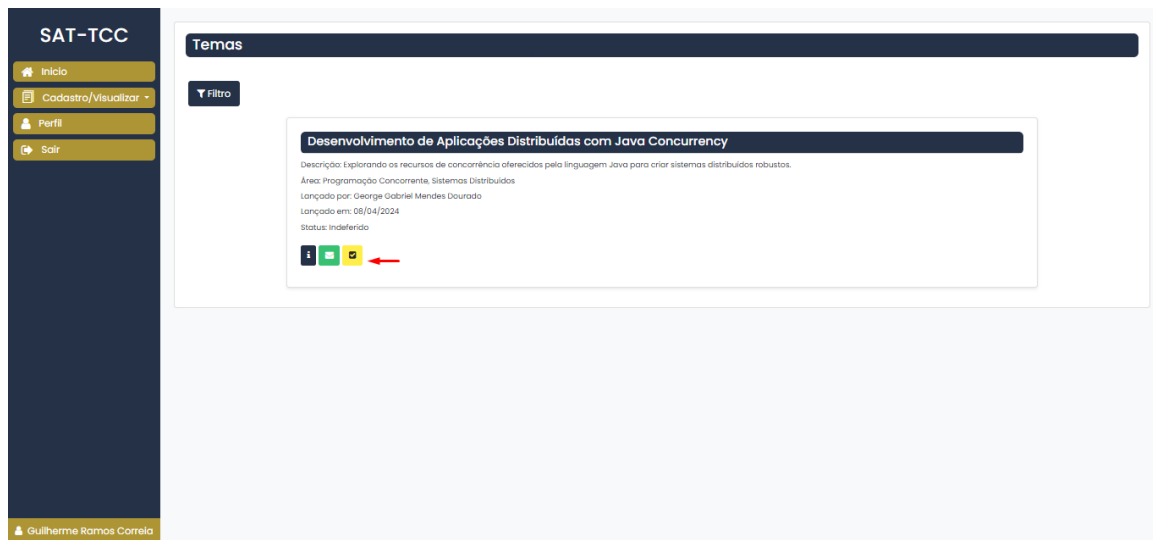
SAT-TCC

Inicio

Cadastro/Visualizar

Perfil

Sair

Guilherme Ramos Correia

Temas

Filtro

Desenvolvimento de Aplicações Distribuídas com Java Concurrency

Descrição: Explorando os recursos de concorrência oferecidos pela linguagem Java para criar sistemas distribuídos robustos.

Área: Programação Concorrente, Sistemas Distribuídos

Lançado por: George Gabriel Mendes Dourado

Lançado em: 08/04/2024

Status: Indeferido